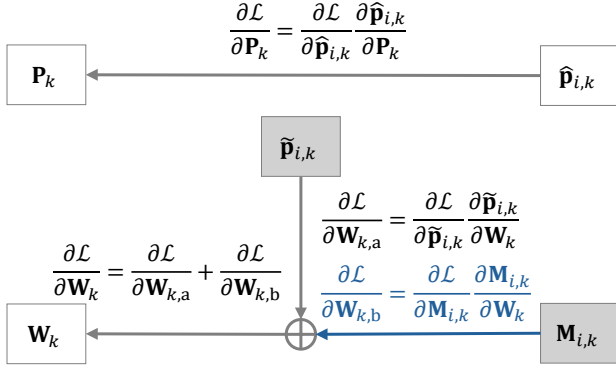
$\frac{\partial \mathcal{L}}{\partial \mathbf{P}_k} = \frac{\partial \mathcal{L}}{\partial \widehat{\mathbf{p}}_{i,k}} \frac{\partial \widehat{\mathbf{p}}_{i,k}}{\partial \mathbf{P}_k}$

$\mathbf{P}_k$

$\widehat{\mathbf{p}}_{i,k}$

$\widetilde{\mathbf{p}}_{i,k}$

$\frac{\partial \mathcal{L}}{\partial \mathbf{W}_{k,\mathrm{a}}} = \frac{\partial \mathcal{L}}{\partial \widetilde{\mathbf{p}}_{i,k}} \frac{\partial \widetilde{\mathbf{p}}_{i,k}}{\partial \mathbf{W}_k}$

$\frac{\partial \mathcal{L}}{\partial \mathbf{W}_k} = \frac{\partial \mathcal{L}}{\partial \mathbf{W}_{k,\mathrm{a}}} + \frac{\partial \mathcal{L}}{\partial \mathbf{W}_{k,\mathrm{b}}}$

$\frac{\partial \mathcal{L}}{\partial \mathbf{W}_{k,\mathrm{b}}} = \frac{\partial \mathcal{L}}{\partial \mathbf{M}_{i,k}} \frac{\partial \mathbf{M}_{i,k}}{\partial \mathbf{W}_k}$

$\mathbf{W}_k$

$\mathbf{M}_{i,k}$